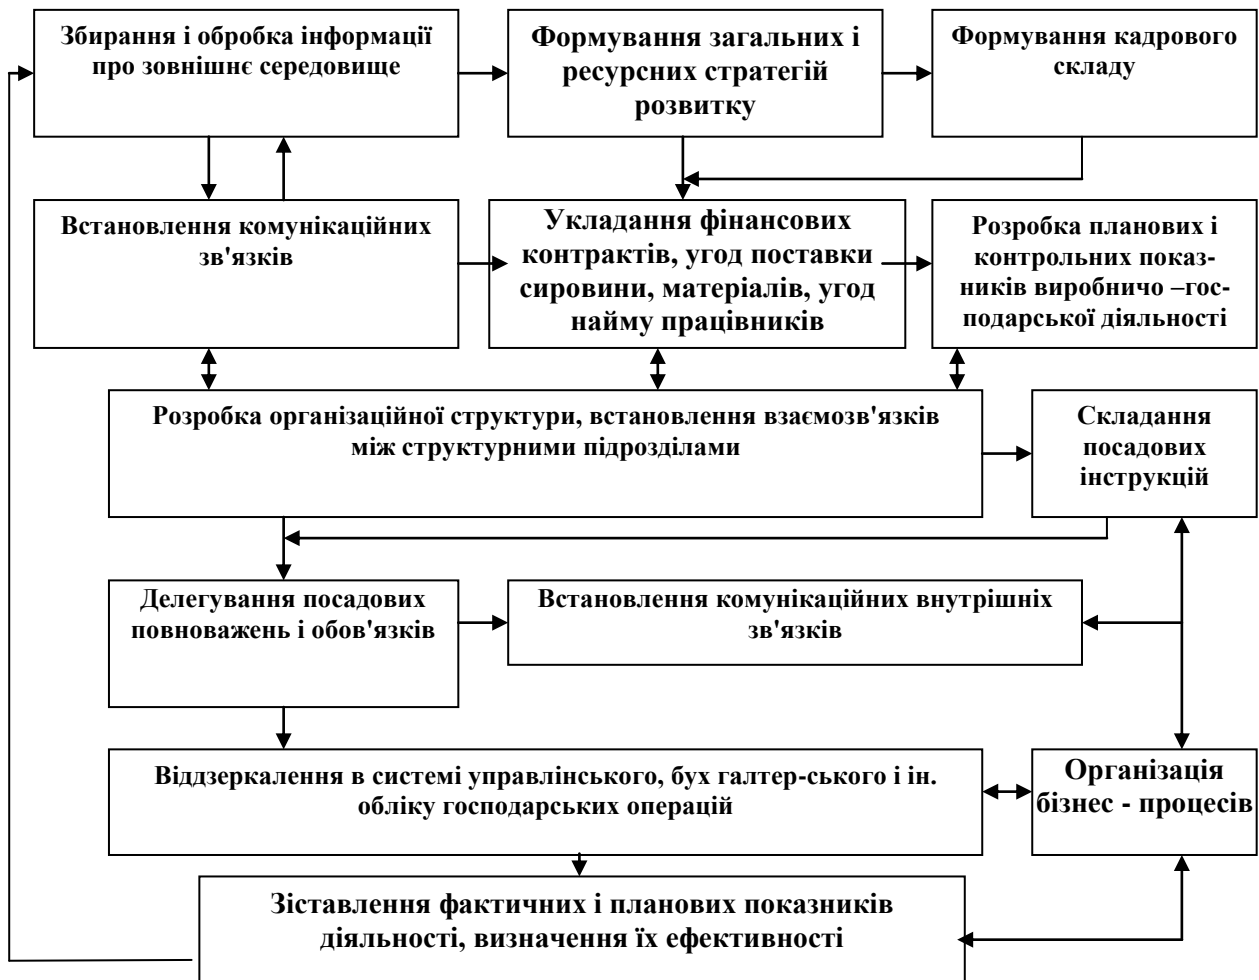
Збирання і обробка інформації про зовнішнє середовище

Формування загальних і ресурсних стратегій розвитку

Формування кадрового складу

Встановлення комунікаційних зв'язків

Укладання фінансових контрактів, угод поставки сировини, матеріалів, угод найму працівників

Розробка планових і контрольних показників виробничо –господарської діяльності

Розробка організаційної структури, встановлення взаємозв'язків між структурними підрозділами

Складання посадових інструкцій

Делегування посадових повноважень і обов'язків

Встановлення комунікаційних внутрішніх зв'язків

Віддзеркалення в системі управлінського, бух галтер-ського і ін. обліку господарських операцій

Організація бізнес - процесів

Зіставлення фактичних і планових показників діяльності, визначення їх ефективності